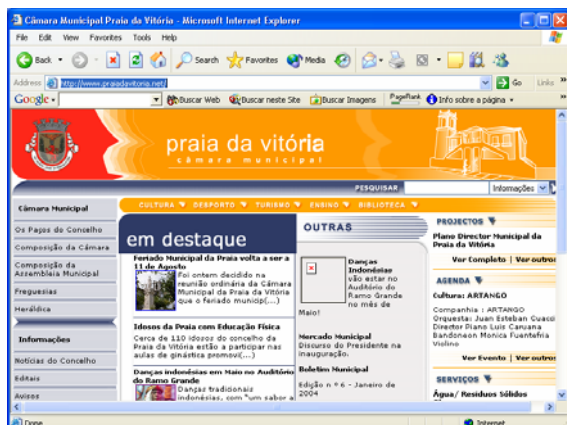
Câmara Municipal Praia da Vitória - Microsoft Internet Explorer

File Edit View Favorites Tools Help

Back Search Favorites Media

Address http://www.praiadavitoria.net/ Go Links

Google Buscar Web Buscar neste Site Buscar Imagens PageRank Info sobre a página

praia da vitória
câmara municipal

PESQUISAR Informações

CULTURA DESPORTO TURISMO ENSINO BIBLIOTECA

Câmara Municipal
Os Paços do Concelho
Composição da Câmara
Composição da Assembleia Municipal
Freguesias
Heráldica
Informações
Notícias do Concelho
Editais
Avisos

em destaque

Feriado Municipal da Praia volta a ser a 11 de Agosto
Foi ontem decidido na reunião ordinária da Câmara Municipal da Praia da Vitória que o feriado municip(...)

Idosos da Praia com Educação Física
Cerca de 110 idosos do concelho da Praia da Vitória estão a participar nas aulas de ginástica promoví(...)

Danças indonésias em Maio no Auditório do Ramo Grande
Danças tradicionais indonésias, com "um sabor a

OUTRAS

Danças Indonésias vão estar no Auditório do Ramo Grande no mês de Maio!

Mercado Municipal
Discurso do Presidente na inauguração.

Boletim Municipal
Edição n º 6 - Janeiro de 2004

PROJECTOS
Plano Director Municipal da Praia da Vitória
Ver Completo | Ver outros

AGENDA
Cultura: ARTANGO
Companhia : ARTANGO Orquestra: Juan Esteban Cuacci Director Piano Luis Caruana Bandoneon Monica Fuentefria Violino
Ver Evento | Ver outros

SERVIÇOS
Água/ Resíduos Sólidos

Done Internet